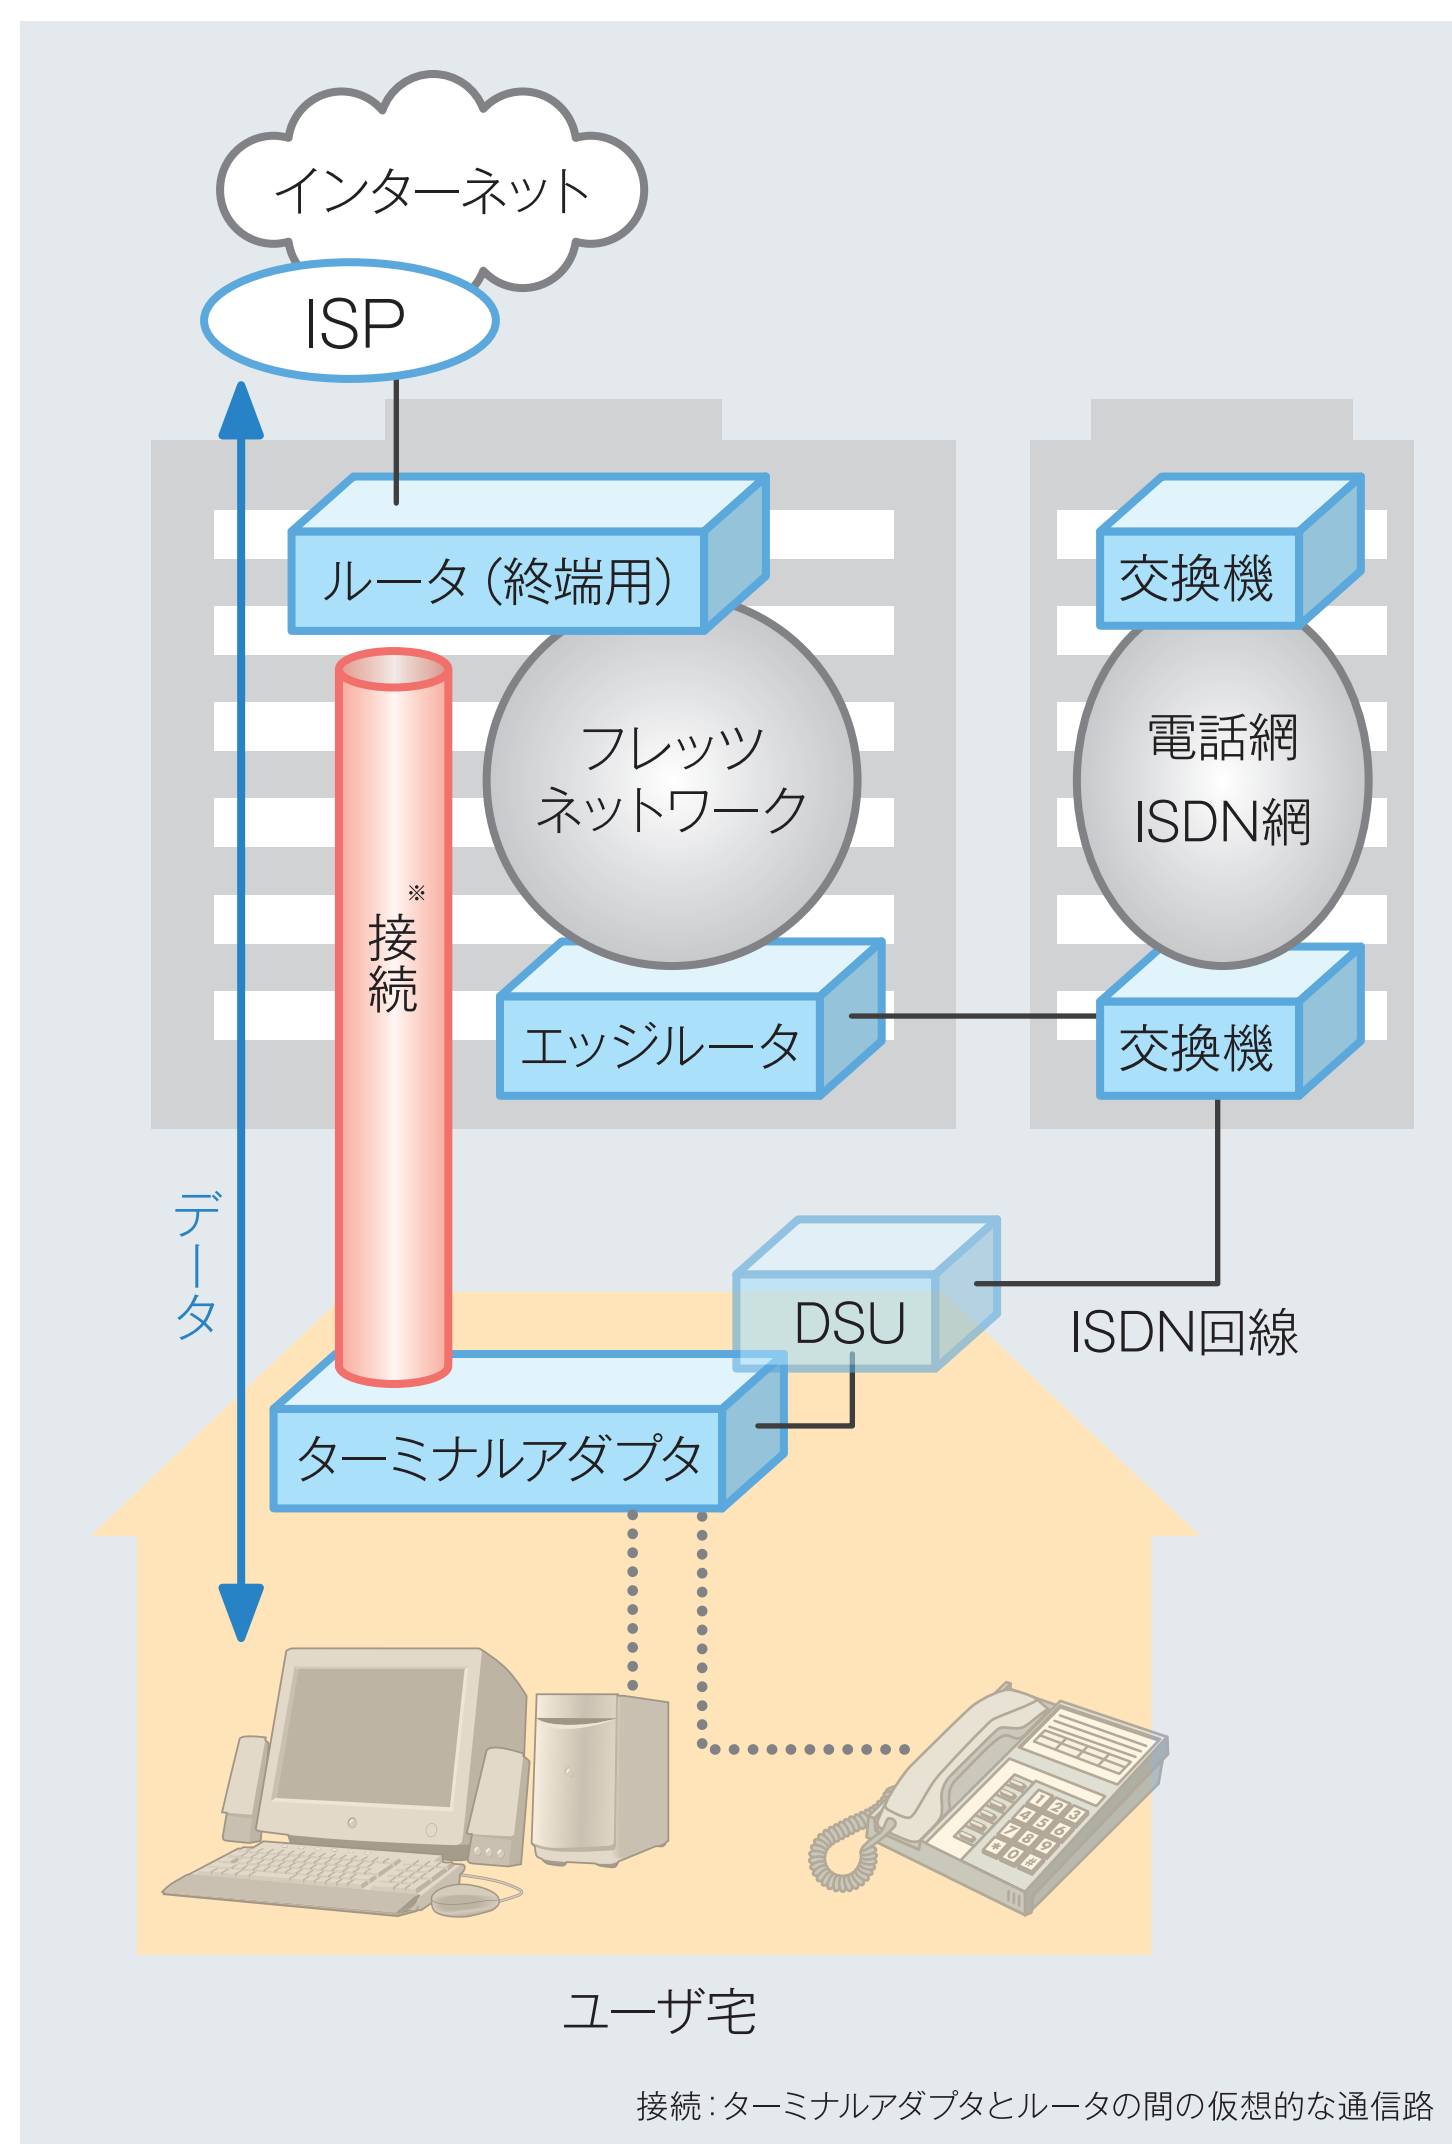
インターネット

ISP

ルータ（終端用）

交換機

フレッツ
ネットワーク

電話網
ISDN網

※
接続

エッジルータ

交換機

データ

DSU

ISDN回線

ターミナルアダプタ

1 2 3
4 5 6
7 8 9
＊ 0 #

ユーザ宅

接続：ターミナルアダプタとルータの間の仮想的な通信路